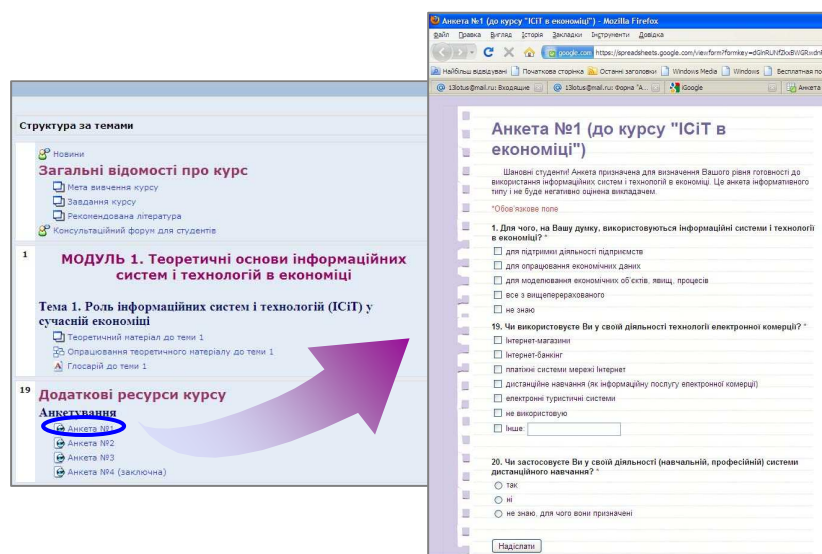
Структура за темами

Новини
Загальні відомості про курс
Мета вивчення курсу
Завдання курсу
Рекомендована література
Консультаційний форум для студентів

1
МОДУЛЬ 1. Теоретичні основи інформаційних систем і технологій в економіці

Тема 1. Роль інформаційних систем і технологій (ІСіТ) у сучасній економіці
Теоретичний матеріал до теми 1
Опрацювання теоретичного матеріалу до теми 1
Глосарій до теми 1

19
Додаткові ресурси курсу
Анкетування
Анкета №1
Анкета №2
Анкета №3
Анкета №4 (заключна)

Анкета №1 (до курсу "ІСіТ в економіці") - Mozilla Firefox
Файл Правка Вигляд Історія Закладки Інструменти Довідка
google.com https://spreadsheets.google.com/viewform?formkey=dGlnRUNfZkxBWGRxdnl
Найбільш відвідувані Початкова сторінка Останні заголовки Windows Media Windows Бесплатная по
13lotus@mail.ru: Входящие 13lotus@mail.ru: Форма "А... Google Анкета

Анкета №1 (до курсу "ІСіТ в економіці")

Шановні студенти! Анкета призначена для визначення Вашого рівня готовності до використання інформаційних систем і технологій в економіці. Це анкета інформативного типу і не буде негативно оцінена викладачем.

*Обов'язкове поле

1. Для чого, на Вашу думку, використовуються інформаційні системи і технології в економіці? *
для підтримки діяльності підприємств
для опрацювання економічних даних
для моделювання економічних об'єктів, явищ, процесів
все з вищеперерахованого
не знаю

19. Чи використовуєте Ви у своїй діяльності технології електронної комерції? *
Інтернет-магазини
Інтернет-банкінг
платіжні системи мережі Інтернет
дистанційне навчання (як інформаційну послугу електронної комерції)
електронні туристичні системи
не використовую
Інше:

20. Чи застосовуєте Ви у своїй діяльності (навчальній, професійній) системи дистанційного навчання? *
так
ні
не знаю, для чого вони призначені

Надіслати